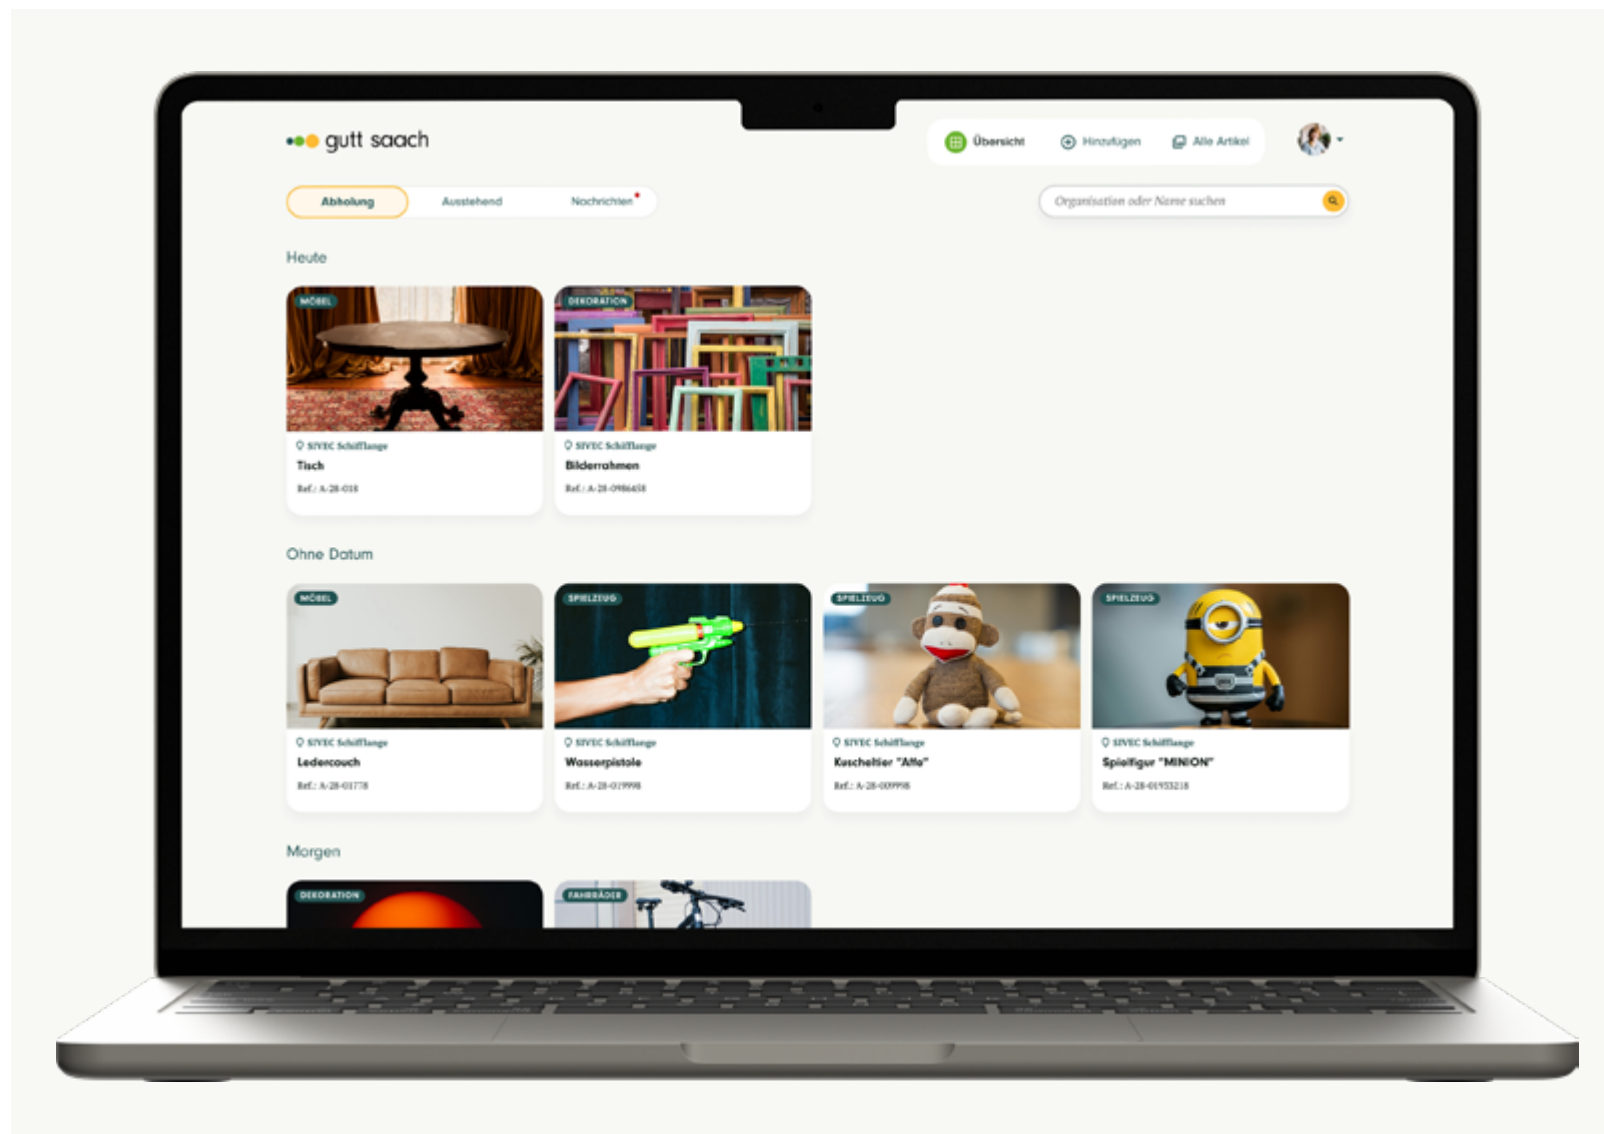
gutt saach

Übersicht Hinzufügen Alle Artikel

Abholung Ausstehend Nachrichten

Organisation oder Name suchen

Heute

MÖBEL
SIVEC Schifflange
Tisch
Ref.: A-28-018

DEKORATION
SIVEC Schifflange
Bilderrahmen
Ref.: A-28-0986458

Ohne Datum

MÖBEL
SIVEC Schifflange
Ledercouch
Ref.: A-28-01778

SPIELZEUG
SIVEC Schifflange
Wasserpistole
Ref.: A-28-019998

SPIELZEUG
SIVEC Schifflange
Kuscheltier "Affe"
Ref.: A-28-009998

SPIELZEUG
SIVEC Schifflange
Spielfigur "MINION"
Ref.: A-28-01953218

Morgen

DEKORATION

FAHRRÄDER